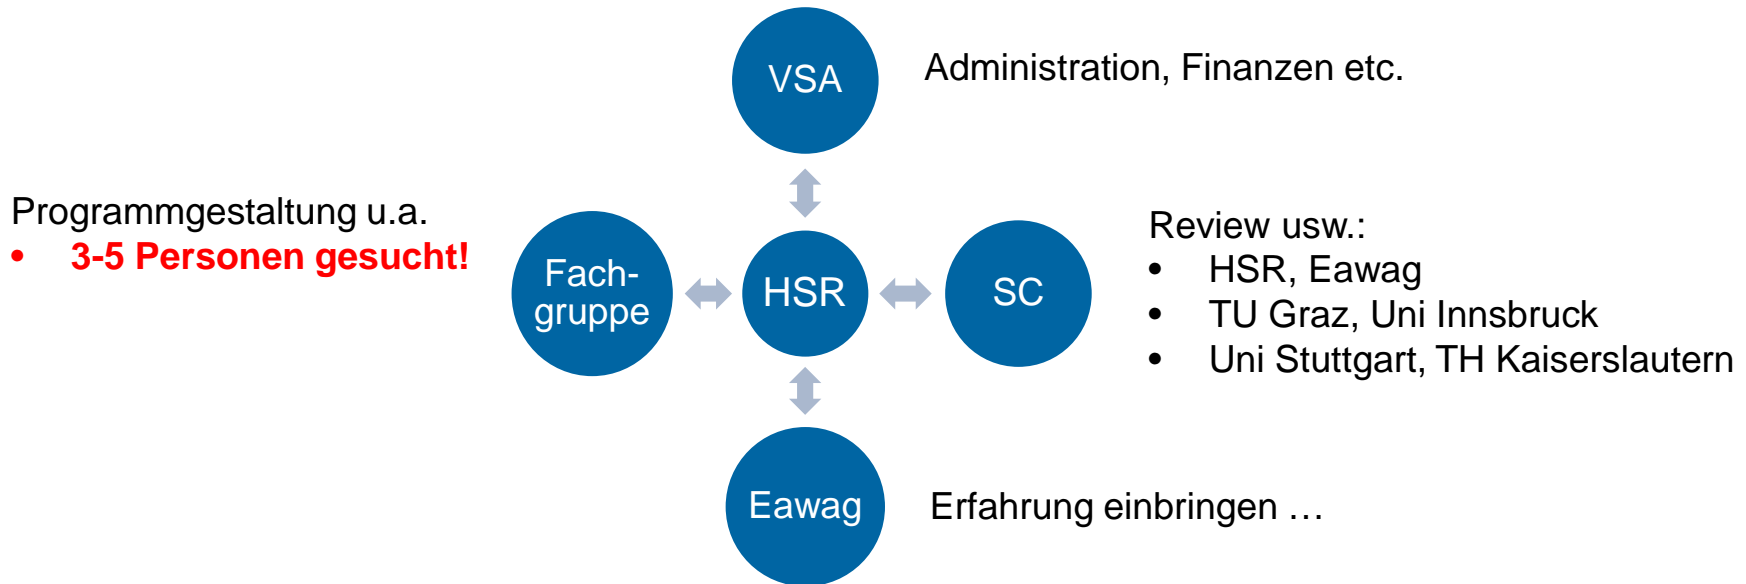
VSA

Administration, Finanzen etc.

Programmgestaltung u.a.
• 3-5 Personen gesucht!

Fach-gruppe

HSR

SC

Review usw.:
• HSR, Eawag
• TU Graz, Uni Innsbruck
• Uni Stuttgart, TH Kaiserslautern

Eawag

Erfahrung einbringen …